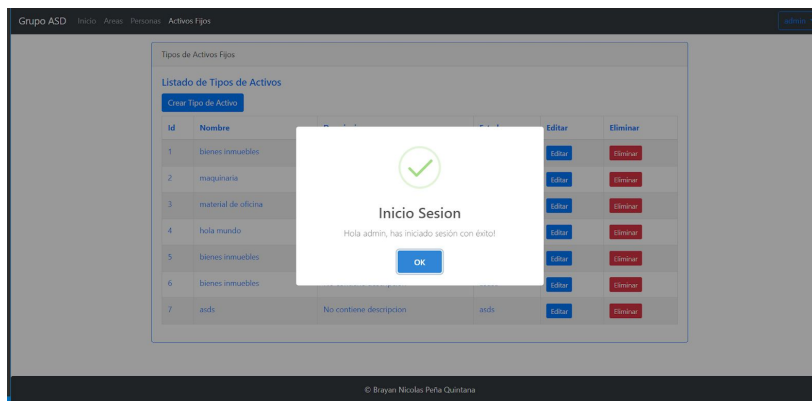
Grupo ASD Inicio Areas Personas Activos Fijos

admin

Tipos de Activos Fijos

Listado de Tipos de Activos

Crear Tipo de Activo

| Id | Nombre | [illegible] | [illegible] | Editar | Eliminar |
|---|---|---|---|---|---|
| 1 | bienes inmuebles | | | Editar | Eliminar |
| 2 | maquinaria | | | Editar | Eliminar |
| 3 | material de oficina | | | Editar | Eliminar |
| 4 | hola mundo | | | Editar | Eliminar |
| 5 | bienes inmuebles | | | Editar | Eliminar |
| 6 | bienes inmuebles | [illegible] | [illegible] | Editar | Eliminar |
| 7 | asds | No contiene descripcion | asds | Editar | Eliminar |

Inicio Sesion

Hola admin, has iniciado sesión con éxito!

OK

© Brayan Nicolas Peña Quintana